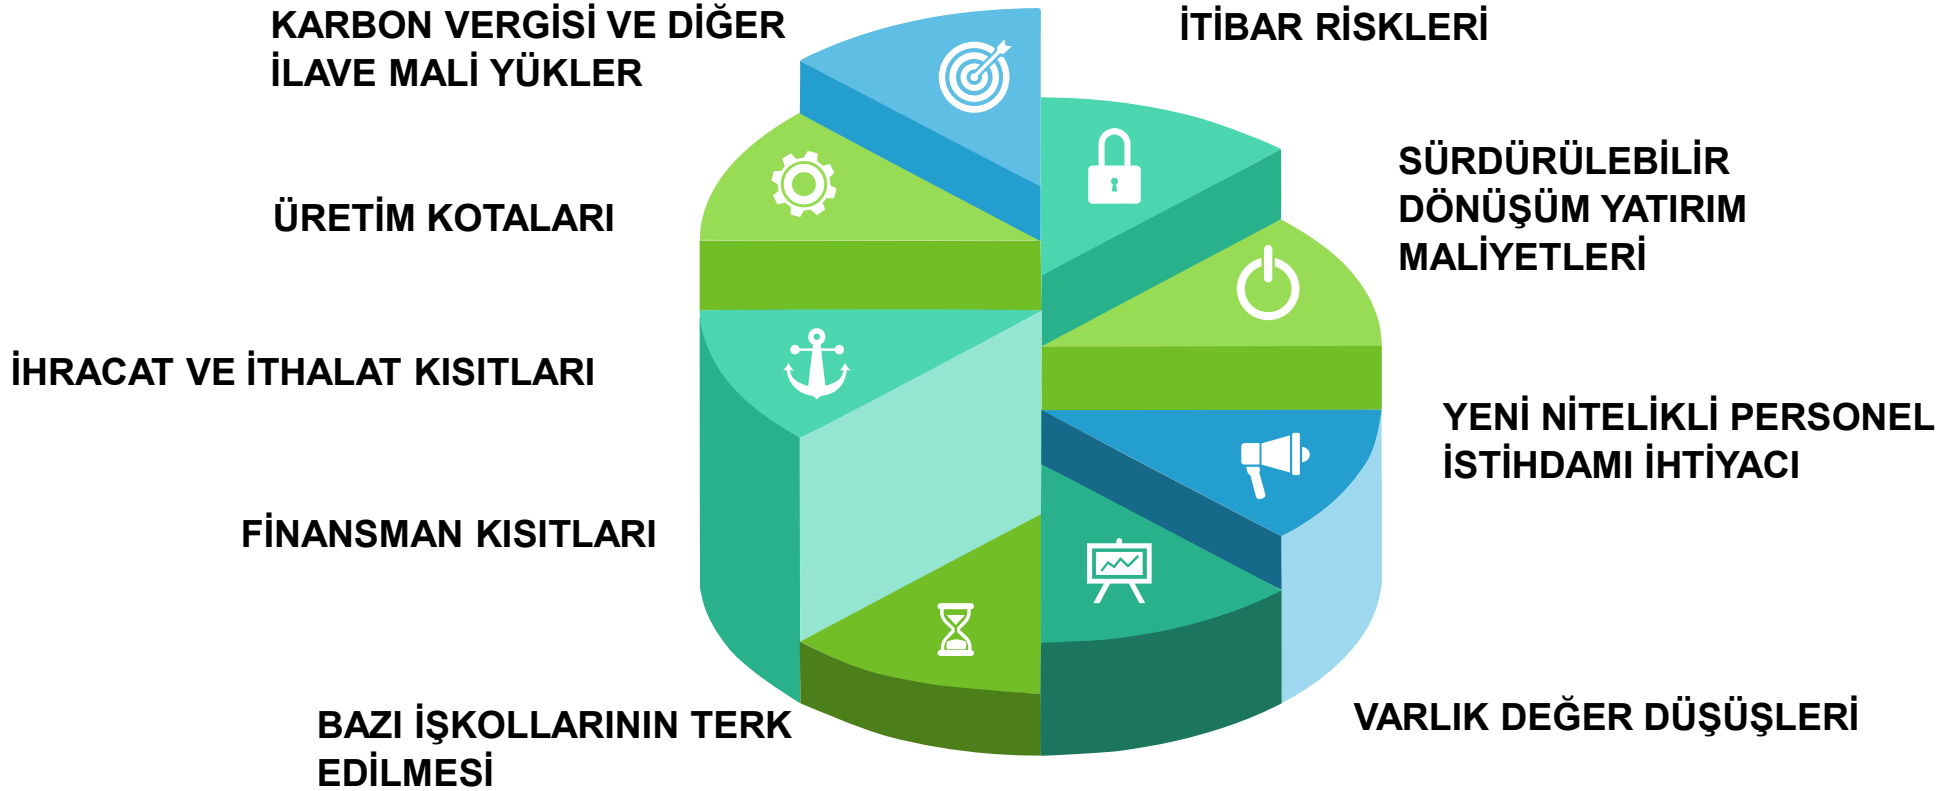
KARBON VERGİSİ VE DİĞER İLAVE MALİ YÜKLER

İTİBAR RİSKLERİ

ÜRETİM KOTALARI

SÜRDÜRÜLEBİLİR DÖNÜŞÜM YATIRIM MALİYETLERİ

İHRACAT VE İTHALAT KISITLARI

YENİ NİTELİKLİ PERSONEL İSTİHDAMI İHTİYACI

FİNANSMAN KISITLARI

VARLIK DEĞER DÜŞÜŞLERİ

BAZI İŞKOLLARININ TERK EDİLMESİ